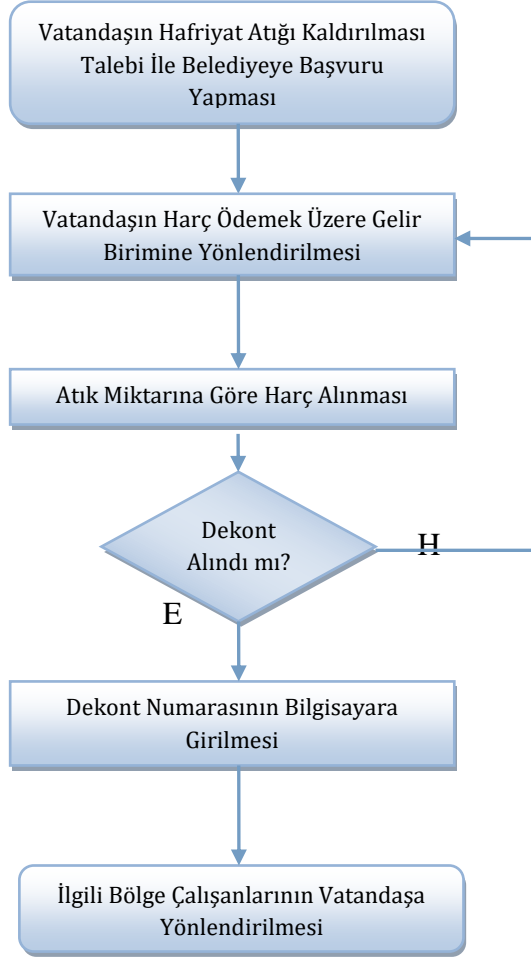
Vatandaşın Hafriyat Atığı Kaldırılması Talebi İle Belediyeye Başvuru Yapması

Vatandaşın Harç Ödemek Üzere Gelir Birimine Yönlendirilmesi

Atık Miktarına Göre Harç Alınması

Dekont Alındı mı?

H

E

Dekont Numarasının Bilgisayara Girilmesi

İlgili Bölge Çalışanlarının Vatandaşa Yönlendirilmesi